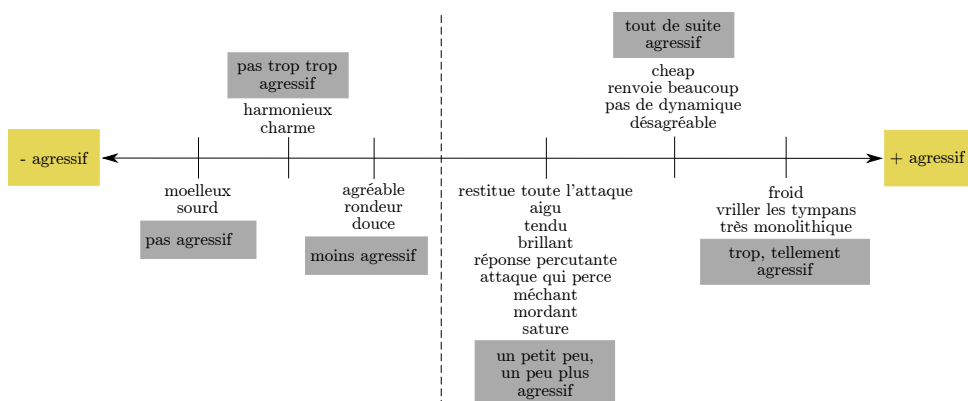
- agressif

+ agressif

pas trop trop agressif

harmonieux
charme

tout de suite agressif

cheap
renvoie beaucoup
pas de dynamique
désagréable

moelleux
sourd

pas agressif

agréable
rondeur
douce

moins agressif

restitue toute l'attaque
aigu
tendu
brillant
réponse percutante
attaque qui perce
méchant
mordant
sature

un petit peu, un peu plus agressif

froid
vriller les tympans
très monolithique

trop, tellement agressif